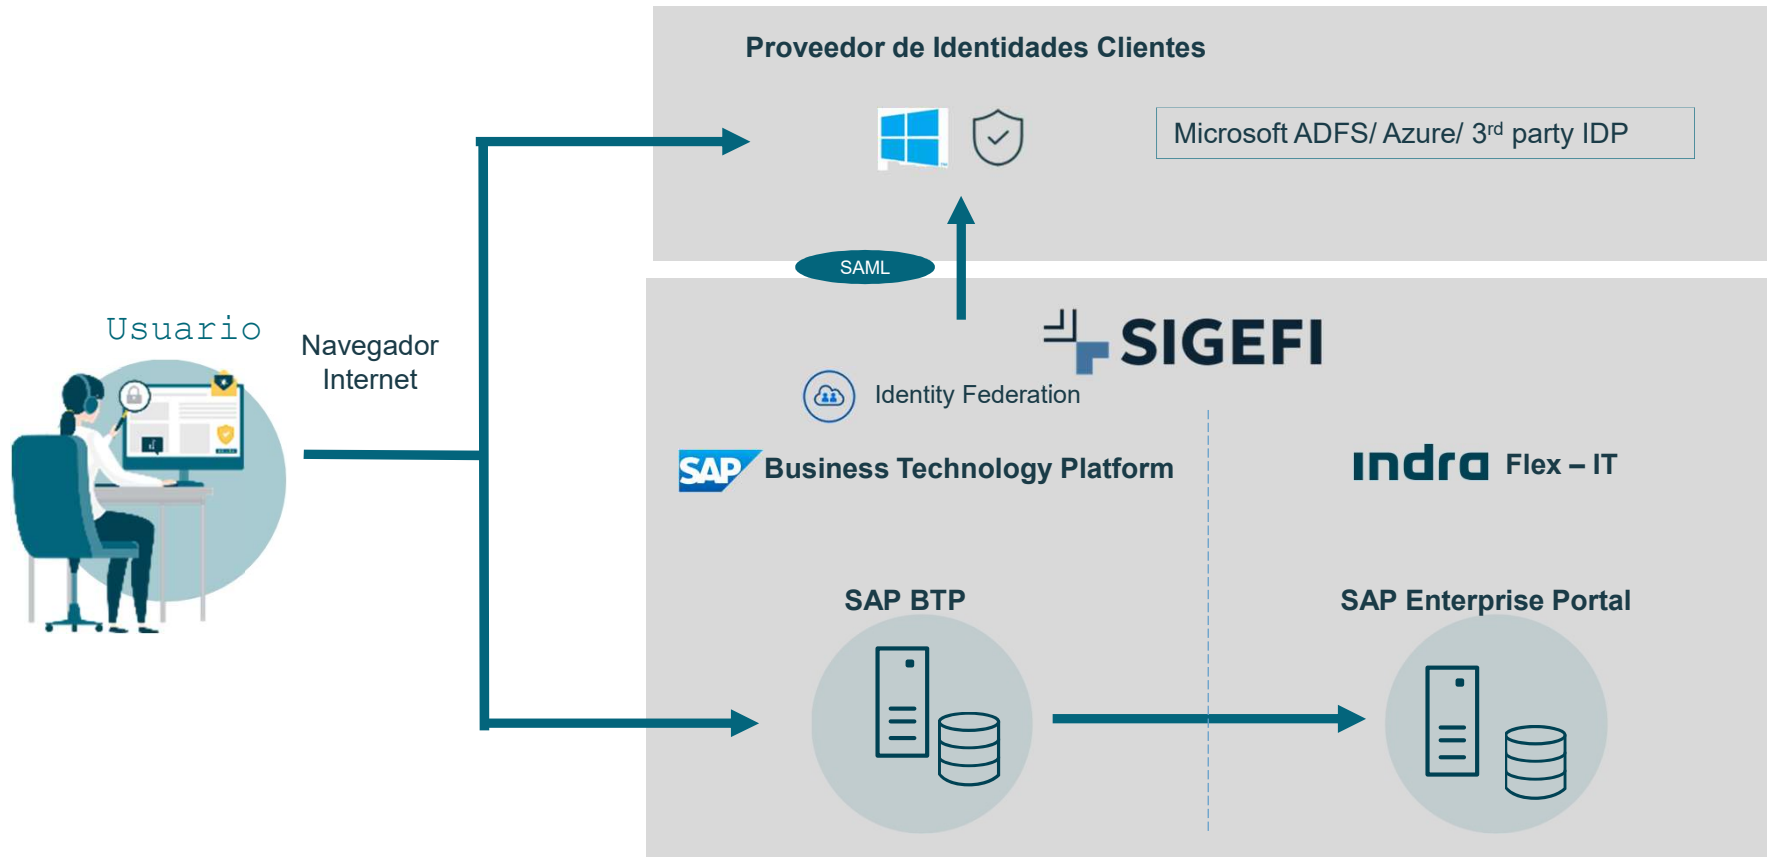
Proveedor de Identidades Clientes

Microsoft ADFS/ Azure/ 3$^{rd}$ party IDP

SAML

Usuario

Navegador Internet

SIGEFI

Identity Federation

SAP Business Technology Platform

indra Flex – IT

SAP BTP

SAP Enterprise Portal